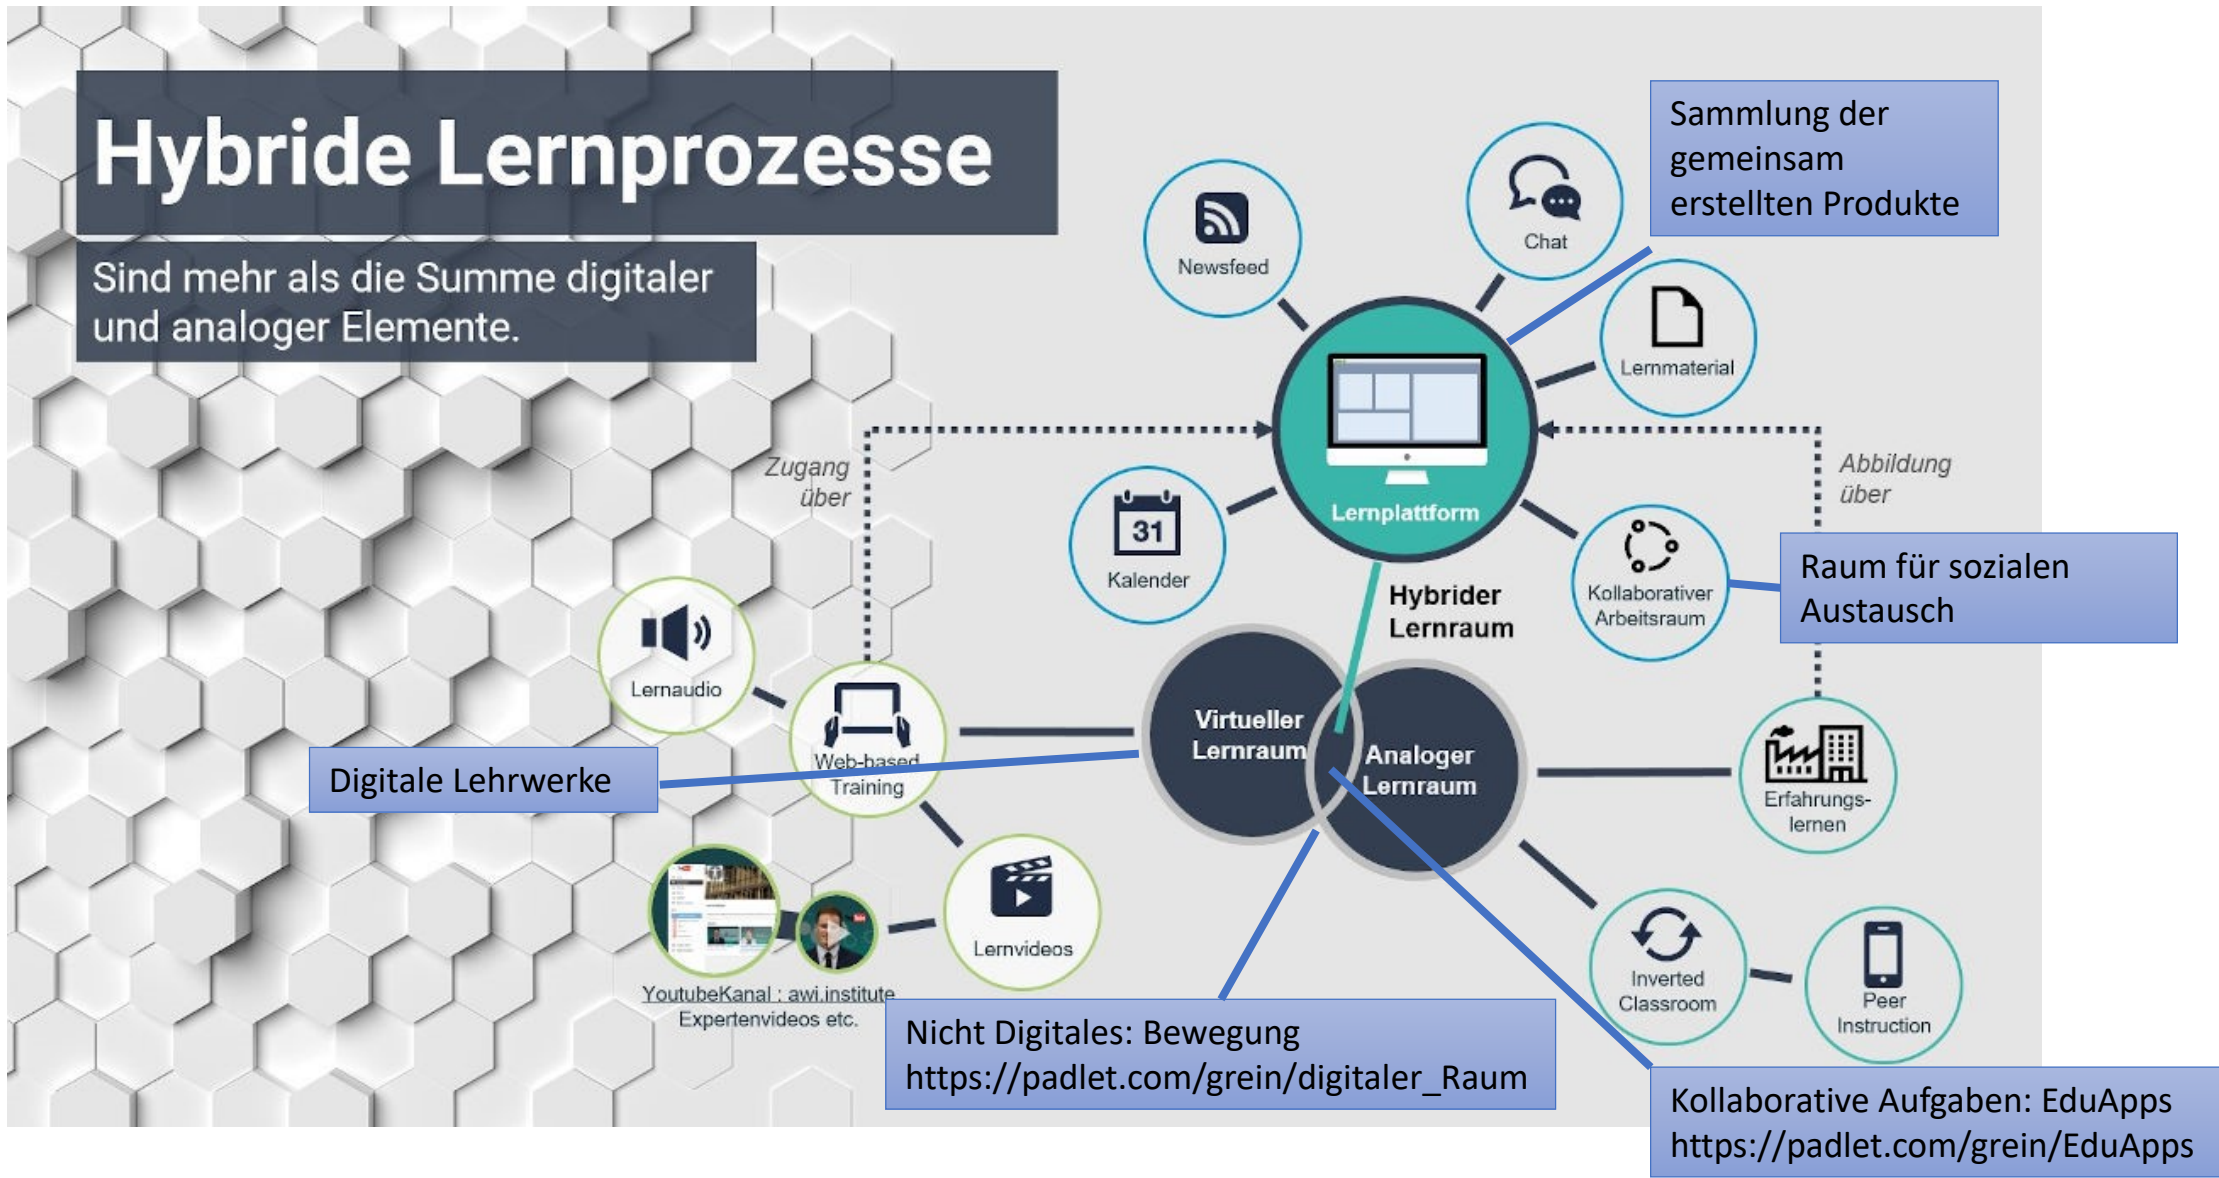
Hybride Lernprozesse

Sind mehr als die Summe digitaler und analoger Elemente.

Sammlung der gemeinsam erstellten Produkte

Newsfeed

Chat

Lernmaterial

Zugang über

Abbildung über

31

Kalender

Lernplattform

Hybrider Lernraum

Kollaborativer Arbeitsraum

Raum für sozialen Austausch

Lernaudio

Web-based Training

Virtueller Lernraum

Analoger Lernraum

Erfahrungs-lernen

Digitale Lehrwerke

Lernvideos

YoutubeKanal : awi.institute Expertenvideos etc.

Inverted Classroom

Peer Instruction

Nicht Digitales: Bewegung https://padlet.com/grein/digitaler_Raum

Kollaborative Aufgaben: EduApps https://padlet.com/grein/EduApps